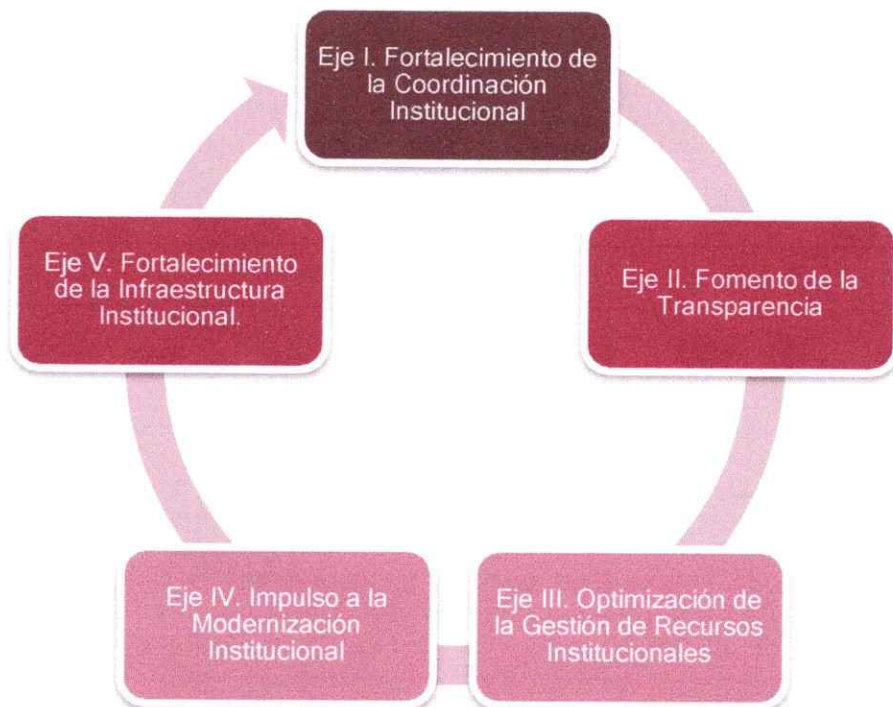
Eje I. Fortalecimiento de la Coordinación Institucional

Eje II. Fomento de la Transparencia

Eje III. Optimización de la Gestión de Recursos Institucionales

Eje IV. Impulso a la Modernización Institucional

Eje V. Fortalecimiento de la Infraestructura Institucional.